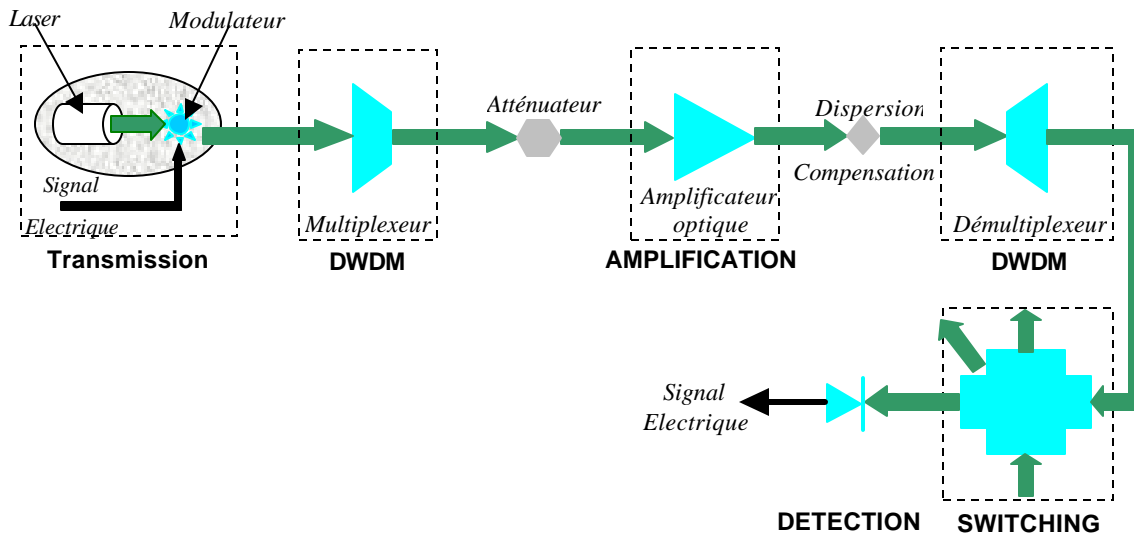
Laser
Modulateur
Signal
Electrique
Transmission

Multiplexeur
DWDM

Atténuateur

Amplificateur optique
AMPLIFICATION

Dispersion
Compensation

Démultiplexeur
DWDM

Signal Electrique

DETECTION
SWITCHING